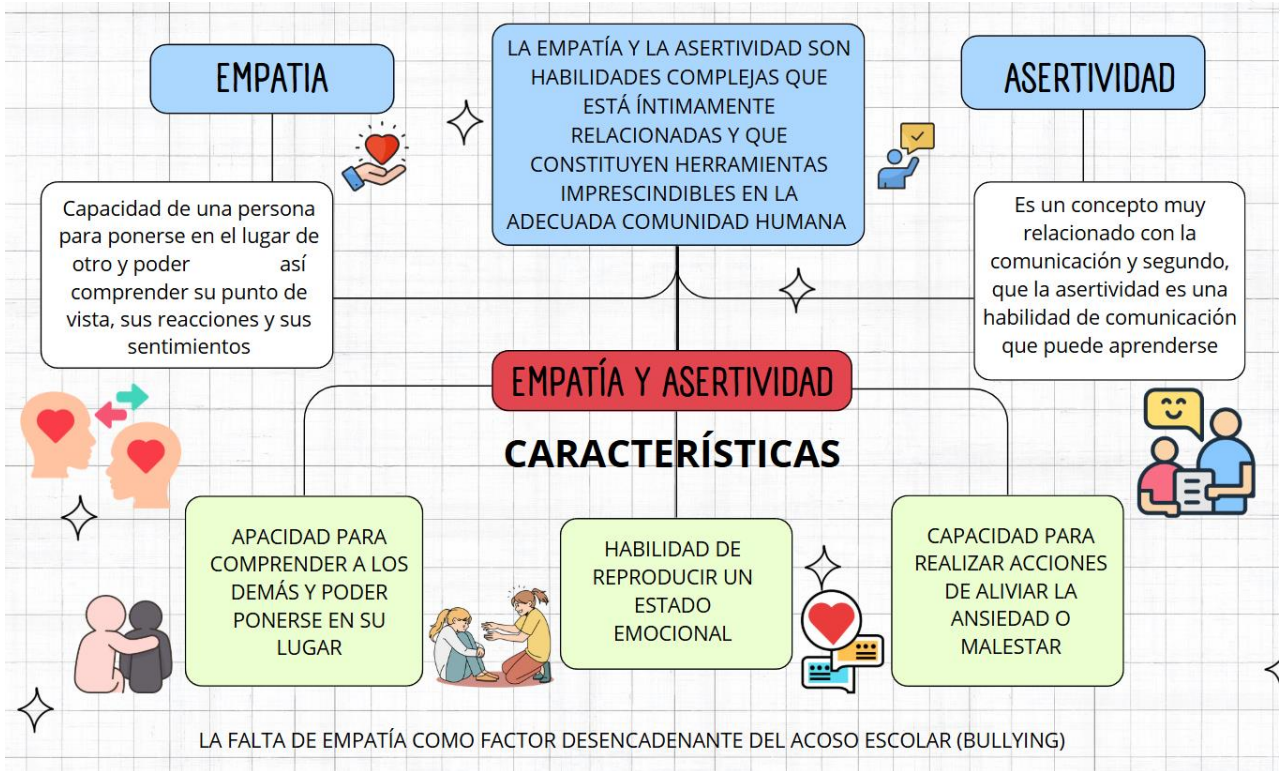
EMPATIA

LA EMPATÍA Y LA ASERTIVIDAD SON HABILIDADES COMPLEJAS QUE ESTÁ ÍNTIMAMENTE RELACIONADAS Y QUE CONSTITUYEN HERRAMIENTAS IMPRESCINDIBLES EN LA ADECUADA COMUNIDAD HUMANA

ASERTIVIDAD

Capacidad de una persona para ponerse en el lugar de otro y poder así comprender su punto de vista, sus reacciones y sus sentimientos

Es un concepto muy relacionado con la comunicación y segundo, que la asertividad es una habilidad de comunicación que puede aprenderse

EMPATÍA Y ASERTIVIDAD

CARACTERÍSTICAS

APACIDAD PARA COMPRENDER A LOS DEMÁS Y PODER PONERSE EN SU LUGAR

HABILIDAD DE REPRODUCIR UN ESTADO EMOCIONAL

CAPACIDAD PARA REALIZAR ACCIONES DE ALIVIAR LA ANSIEDAD O MALESTAR

LA FALTA DE EMPATÍA COMO FACTOR DESENCADENANTE DEL ACOSO ESCOLAR (BULLYING)